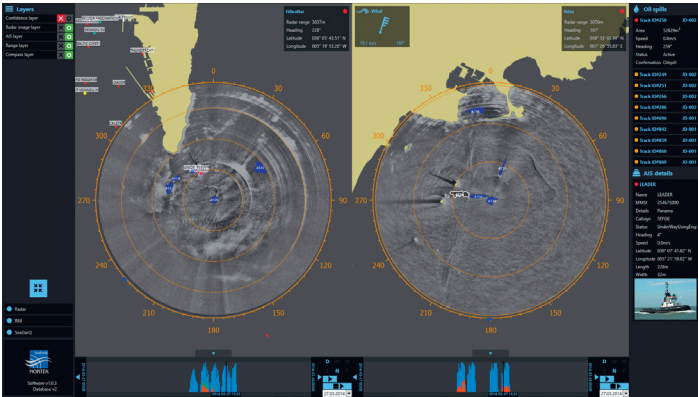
Layers
Confidence layer
Radar image layer
AIS layer
Range layer
Compass layer

Gibraltar
Radar range 3037m
Heading 228°
Latitude 036° 07' 43.57" N
Longitude 005° 19' 53.29" W

0
30
60
90
120
150
180
210
240
270
300
330

Wind
16.3 m/s
180°

Ibiza
Radar range 3070m
Heading 180°
Latitude 038° 53' 57.39" N
Longitude 001° 26' 55.87" E

0
30
60
90
120
150
180
210
240
270
300
330

Oil spills
Track ID4258 JO-002
Area 52829m²
Speed 0.0m/s
Heading 259°
Status Active
Confirmation Oilspill
Track ID4249 JO-002
Track ID4251 JO-002
Track ID4256 JO-002
Track ID4296 JO-001
Track ID4842 JO-001
Track ID4859 JO-001
Track ID4866 JO-001
Track ID4869 JO-001

AIS details
LEADER
Name LEADER
MMSI 354675000
Details Panama
Callsign 3FFO6
Status UnderWayUsingEngi
Heading 4°
Speed 0.0m/s
Latitude 036° 07' 41.82" N
Longitude 005° 21' 39.82" W
Length 228m
Width 32m

Radar
RIM
SeaDarQ

NORTEK
Software v1.0.2
Database v2

D
N
27.03.2014
D
N
27.03.2014